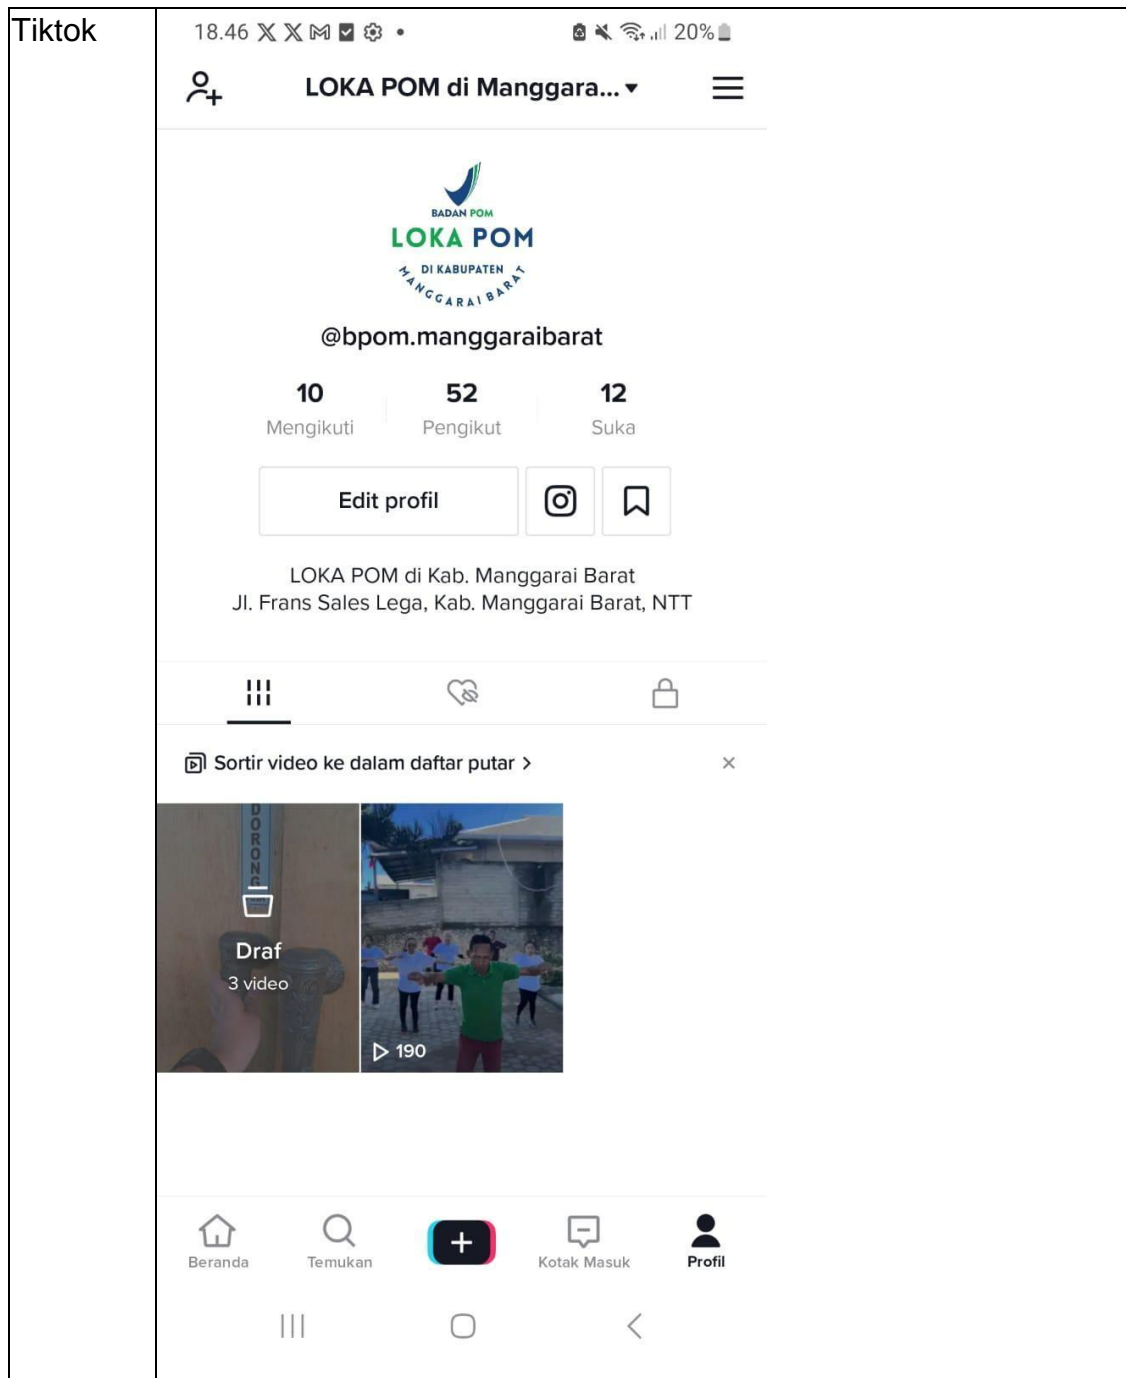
| Tiktok | 18.46 20% |
|---|---|

LOKA POM di Manggara... ▾

BADAN POM
LOKA POM
DI KABUPATEN
MANGGARAI BARAT

@bpom.manggaraibarat

| 10 | 52 | 12 |
|---|---|---|
| Mengikuti | Pengikut | Suka |

Edit profil

LOKA POM di Kab. Manggarai Barat
Jl. Frans Sales Lega, Kab. Manggarai Barat, NTT

Sortir video ke dalam daftar putar >

DORONG

Draf
3 video

190

Beranda
Temukan
Kotak Masuk
Profil